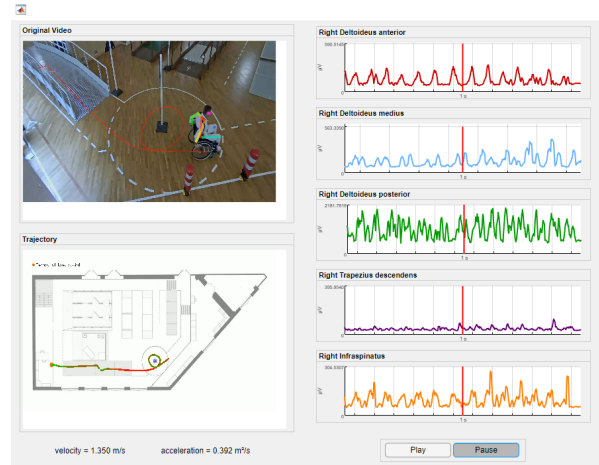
Original Video

Trajectory

velocity = 1.350 m/s

acceleration = 0.392 m²/s

Right Deltoideus anterior

µV

1 s

Right Deltoideus medius

303.3380

µV

1 s

Right Deltoideus posterior

2181.2520

µV

1 s

Right Trapezius descendens

µV

1 s

Right Infraspinatus

µV

1 s

Play

Pause